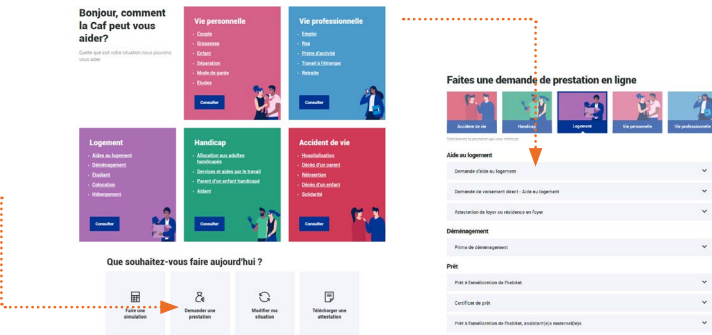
Bonjour, comment la Caf peut vous aider?

Quelle que soit votre situation nous pouvons vous aider

Vie personnelle
Couple
Grossesse
Enfant
Séparation
Mode de garde
Études
Consulter

Vie professionnelle
Emploi
Rsa
Prime d'activité
Travail à l'étranger
Retraite
Consulter

Logement
Aides au logement
Déménagement
Étudiant
Colocation
Hébergement
Consulter

Handicap
Allocation aux adultes handicapés
Services et aides par le travail
Parent d'un enfant handicapé
Aidant
Consulter

Accident de vie
Hospitalisation
Décès d'un parent
Réinsertion
Décès d'un enfant
Solidarité
Consulter

Que souhaitez-vous faire aujourd'hui ?

Faire une simulation

Demander une prestation

Modifier ma situation

Télécharger une attestation

Faites une demande de prestation en ligne

Accident de vie
Handicap
Logement
Vie personnelle
Vie professionnelle

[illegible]

Aide au logement
Demande d'aide au logement
Demande de versement direct - Aide au logement
Attestation de loyer ou résidence en foyer

Déménagement
Prime de déménagement

Prêt
Prêt à l'amélioration de l'habitat
Certificat de prêt
Prêt à l'amélioration de l'habitat, assistant(e)s maternel(le)s